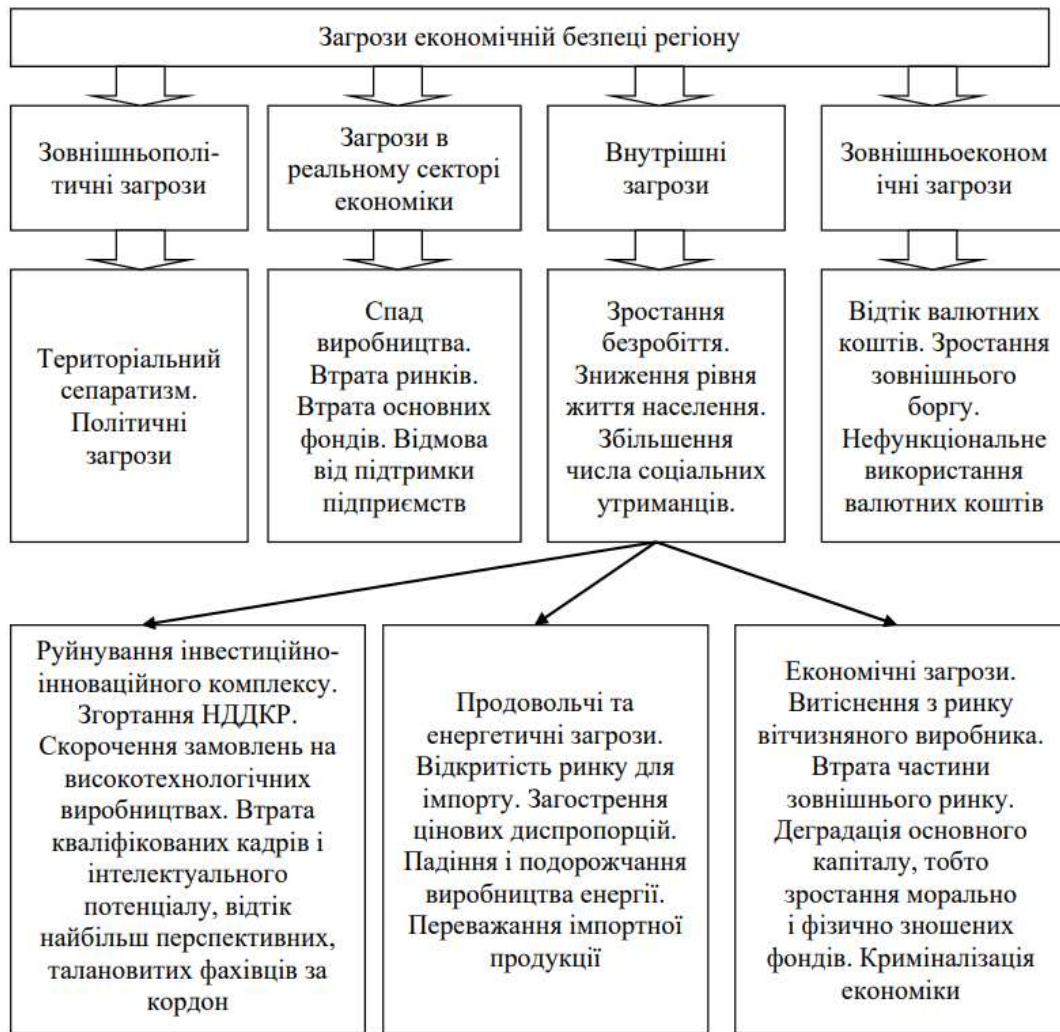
Загрози економічній безпеці регіону

Зовнішньополітичні загрози

Загрози в реальному секторі економіки

Внутрішні загрози

Зовнішньоеконом ічні загрози

Територіальний сепаратизм. Політичні загрози

Спад виробництва. Втрата ринків. Втрата основних фондів. Відмова від підтримки підприємств

Зростання безробіття. Зниження рівня життя населення. Збільшення числа соціальних утриманців.

Відтік валютних коштів. Зростання зовнішнього боргу. Нефункціональне використання валютних коштів

Руйнування інвестиційно-інноваційного комплексу. Згортання НДДКР. Скорочення замовлень на високотехнологічних виробництвах. Втрата кваліфікованих кадрів і інтелектуального потенціалу, відтік найбільш перспективних, талановитих фахівців за кордон

Продовольчі та енергетичні загрози. Відкритість ринку для імпорту. Загострення цінових диспропорцій. Падіння і подорожчання виробництва енергії. Переважання імпортної продукції

Економічні загрози. Витіснення з ринку вітчизняного виробника. Втрата частини зовнішнього ринку. Деградація основного капіталу, тобто зростання морально і фізично зношених фондів. Криміналізація економіки